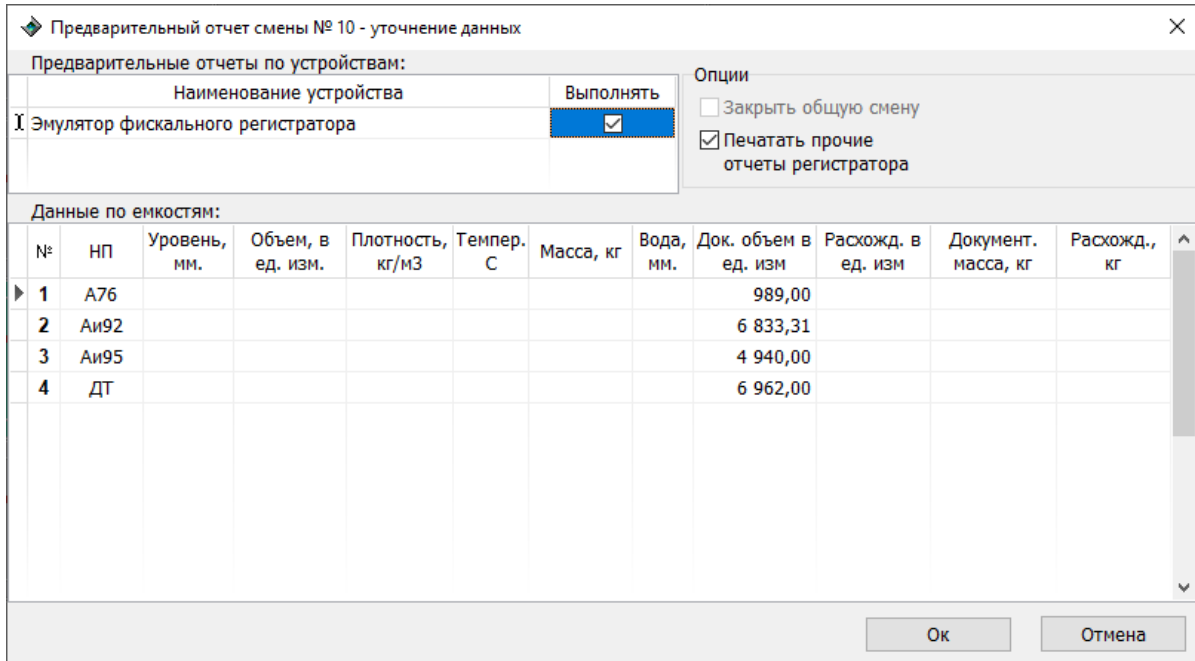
Предварительный отчет смены № 10 - уточнение данных

Предварительные отчеты по устройствам:

| Наименование устройства | Выполнять |
|---|---|
| Эмулятор фискального регистратора | ☑ |

Опции
Закрыть общую смену
☑ Печатать прочие отчеты регистратора

Данные по емкостям:

| № | НП | Уровень, мм. | Объем, в ед. изм. | Плотность, кг/м3 | Темпер. С | Масса, кг | Вода, мм. | Док. объем в ед. изм | Расхожд. в ед. изм | Документ. масса, кг | Расхожд., кг |
|---|---|---|---|---|---|---|---|---|---|---|---|
| 1 | А76 | | | | | | | 989,00 | | | |
| 2 | Аи92 | | | | | | | 6 833,31 | | | |
| 3 | Аи95 | | | | | | | 4 940,00 | | | |
| 4 | ДТ | | | | | | | 6 962,00 | | | |

Ок
Отмена